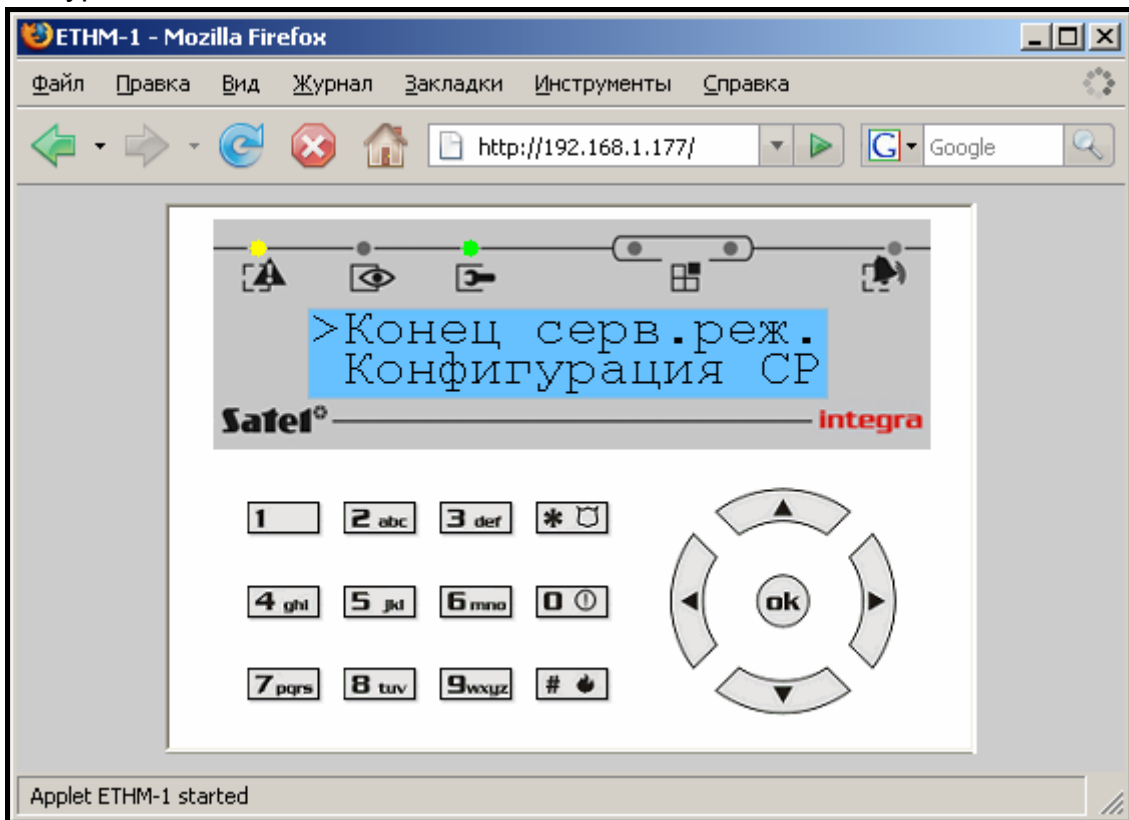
ETHM-1 - Mozilla Firefox

Файл Правка Вид Журнал Закладки Инструменты Справка

http://192.168.1.177/

Google

>Конец серв.реж.
Конфигурация СР

Satel integra

1
2 abc
3 def
✱
4 ghi
5 jkl
6 mno
0
7 pqrs
8 tuv
9 wxyz
#

ok

Applet ETHM-1 started